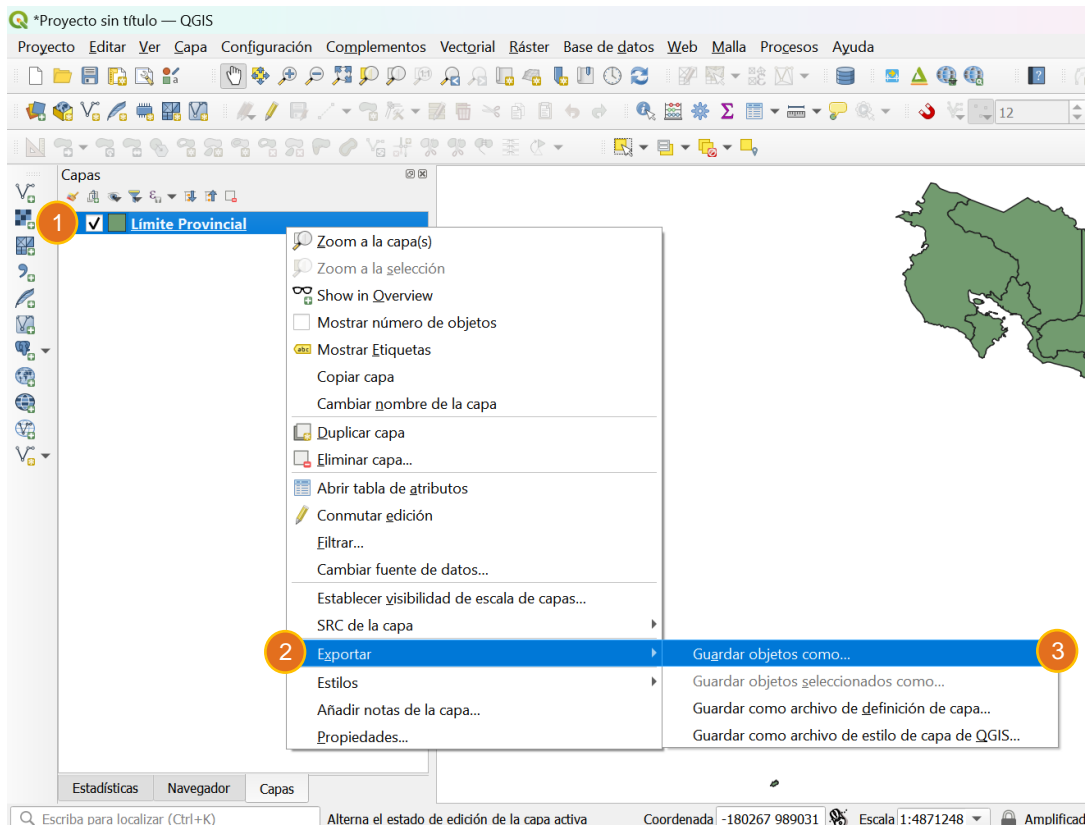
*Proyecto sin título — QGIS

Proyecto Editar Ver Capa Configuración Complementos Vectorial Ráster Base de datos Web Malla Procesos Ayuda

12

Capas

1

Límite Provincial

Zoom a la capa(s)
Zoom a la selección
Show in Overview
Mostrar número de objetos
Mostrar Etiquetas
Copiar capa
Cambiar nombre de la capa
Duplicar capa
Eliminar capa...
Abrir tabla de atributos
Conmutar edición
Filtrar...
Cambiar fuente de datos...
Establecer visibilidad de escala de capas...
SRC de la capa
2
Exportar
Estilos
Añadir notas de la capa...
Propiedades...

Guardar objetos como...
3
Guardar objetos seleccionados como...
Guardar como archivo de definición de capa...
Guardar como archivo de estilo de capa de QGIS...

Estadísticas Navegador Capas

Escriba para localizar (Ctrl+K)
Alterna el estado de edición de la capa activa
Coordenada -180267 989031
Escala 1:4871248
Amplificad